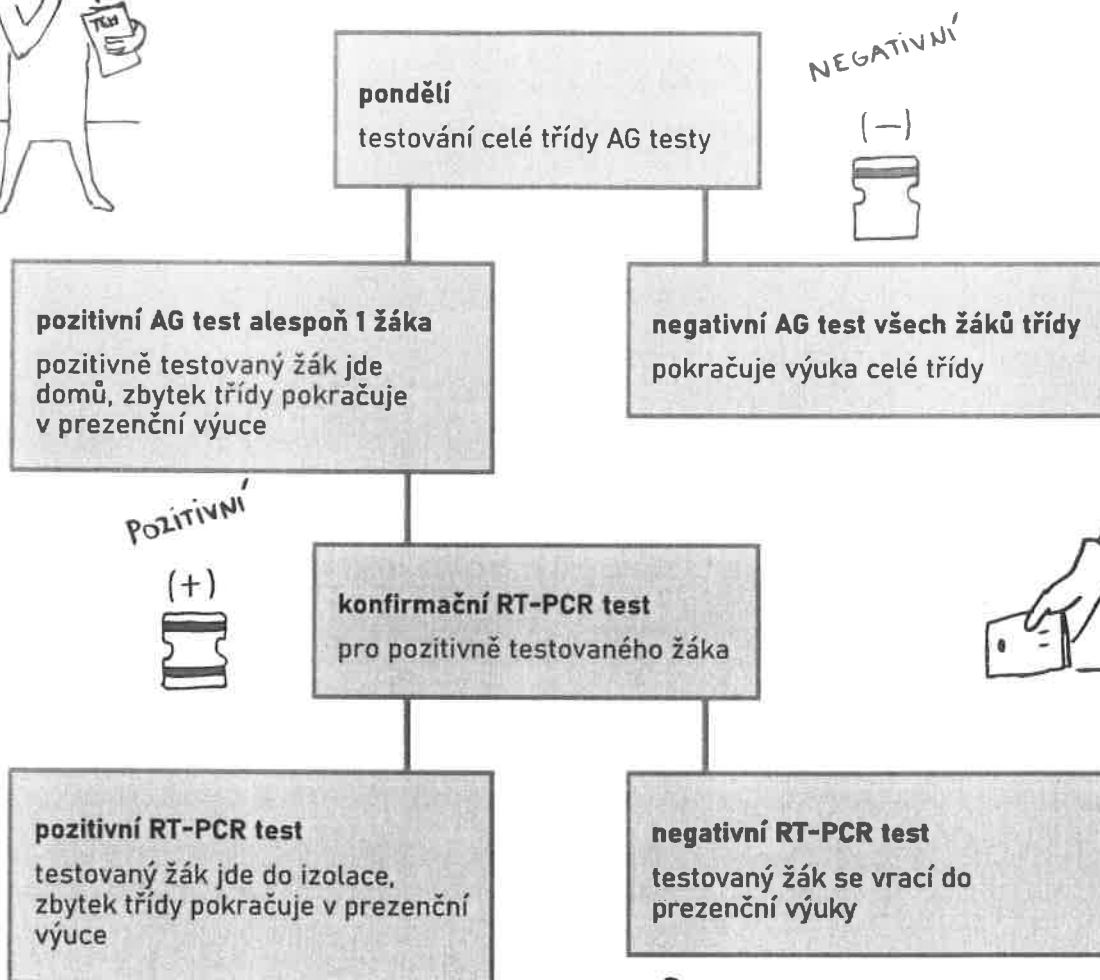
TEST

pondělí
testování celé třídy AG testy

NEGATIVNÍ

(−)

pozitivní AG test alespoň 1 žáka
pozitivně testovaný žák jde domů, zbytek třídy pokračuje v prezenční výuce

negativní AG test všech žáků třídy
pokračuje výuka celé třídy

POZITIVNÍ

(+)

konfirmační RT-PCR test
pro pozitivně testovaného žáka

pozitivní RT-PCR test
testovaný žák jde do izolace, zbytek třídy pokračuje v prezenční výuce

negativní RT-PCR test
testovaný žák se vrací do prezenční výuky